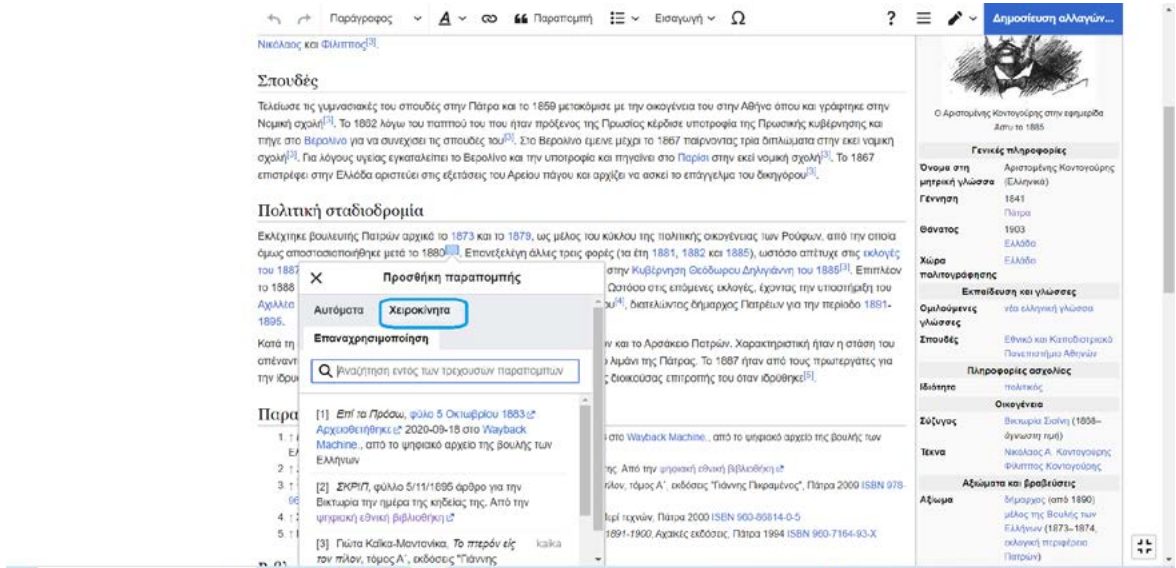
Παράγραφος Παραπομπή Εισαγωγή Ω ? Δημοσίευση αλλαγών...

Νικόλαος και Φίλιππος[3].

Σπουδές

Τελείωσε τις γυμνασιακές του σπουδές στην Πάτρα και το 1859 μετακόμισε με την οικογένεια του στην Αθήνα όπου και γράφτηκε στην Νομική σχολή[3]. Το 1862 λόγω του παππού του που ήταν πρόξενος της Πρωσίας κέρδισε υποτροφία της Πρωσικής κυβέρνησης και πήγε στο Βερολίνο για να συνεχίσει τις σπουδές του[3]. Στο Βερολίνο έμεινε μέχρι το 1867 παίρνοντας τρία διπλώματα στην εκεί νομική σχολή[3]. Για λόγους υγείας εγκαταλείπει το Βερολίνο και την υποτροφία και πηγαίνει στο Παρίσι στην εκεί νομική σχολή[3]. Το 1867 επιστρέφει στην Ελλάδα αριστεύει στις εξετάσεις του Αρείου πάγου και αρχίζει να ασκεί το επάγγελμα του δικηγόρου[3].

Πολιτική σταδιοδρομία

Εκλέχτηκε βουλευτής Πατρών αρχικά το 1873 και το 1879, ως μέλος του κύκλου της πολιτικής οικογένειας των Ρούφων, από την οποία όμως αποστασιοποιήθηκε μετά το 1880[2]. Επανεξελέγη άλλες τρεις φορές (τα έτη 1881, 1882 και 1885), ωστόσο απέτυχε στις εκλογές του 1887 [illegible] στην Κυβέρνηση Θεόδωρου Δηλιγιάννη του 1885[3]. Επιπλέον το 1888 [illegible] Ωστόσο στις επόμενες εκλογές, έχοντας την υποστήριξη του Αχιλλέα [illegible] του[4], διατελώντας δήμαρχος Πατρέων για την περίοδο 1891-1895.

Κατά τη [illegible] ων και το Αρσάκειο Πατρών. Χαρακτηριστική ήταν η στάση του απέναντ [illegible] Λιμάνι της Πάτρας. Το 1887 ήταν από τους πρωτεργάτες για την ίδρυ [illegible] ς διοικούσας επιτροπής του όταν ιδρύθηκε[5].

Παρα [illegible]

Προσθήκη παραπομπής
Αυτόματα | Χειροκίνητα | Επαναχρησιμοποίηση
Αναζήτηση εντός των τρεχουσών παραπομπών

[1] Επί τα Πρόσω, φύλο 5 Οκτωβρίου 1883 Αρχειοθετήθηκε 2020-09-18 στο Wayback Machine., από το ψηφιακό αρχείο της βουλής των Ελλήνων

[2] ΣΚΡΙΠ, φύλλο 5/11/1895 άρθρο για την Βικτωρία την ημέρα της κηδείας της. Από την ψηφιακή εθνική βιβλιοθήκη

[3] Γιώτα Καΐκα-Μαντονίκα, Το πτερόν είς τον πίλον, τόμος Α', εκδόσεις "Γιάννης

kaika

στο Wayback Machine., από το ψηφιακό αρχείο της βουλής των
ης. Από την ψηφιακή εθνική βιβλιοθήκη
λον, τόμος Α', εκδόσεις "Γιάννης Πικραμένος", Πάτρα 2009 ISBN 978-
Περί τεχνών, Πάτρα 2000 ISBN 960-86814-0-5
1891-1900, Αχαϊκές εκδόσεις, Πάτρα 1994 ISBN 960-7164-93-X

Ο Αριστομένης Κοντογούρης στην εφημερίδα Άστυ το 1885

| Γενικές πληροφορίες | |
|---|---|
| Όνομα στη μητρική γλώσσα | Αριστομένης Κοντογούρης (Ελληνικά) |
| Γέννηση | 1841 Πάτρα |
| Θάνατος | 1903 Ελλάδα |
| Χώρα πολιτογράφησης | Ελλάδα |
| Εκπαίδευση και γλώσσες | |
| Ομιλούμενες γλώσσες | νέα ελληνική γλώσσα |
| Σπουδές | Εθνικό και Καποδιστριακό Πανεπιστήμιο Αθηνών |
| Πληροφορίες ασχολίας | |
| Ιδιότητα | πολιτικός |
| Οικογένεια | |
| Σύζυγος | Βικτωρία Σισίνη (1858–άγνωστη τιμή) |
| Τέκνα | Νικόλαος Α. Κοντογούρης Φίλιππος Κοντογούρης |
| Αξιώματα και βραβεύσεις | |
| Αξίωμα | δήμαρχος (από 1890) μέλος της Βουλής των Ελλήνων (1873–1874, εκλογική περιφέρεια Πατρών) |